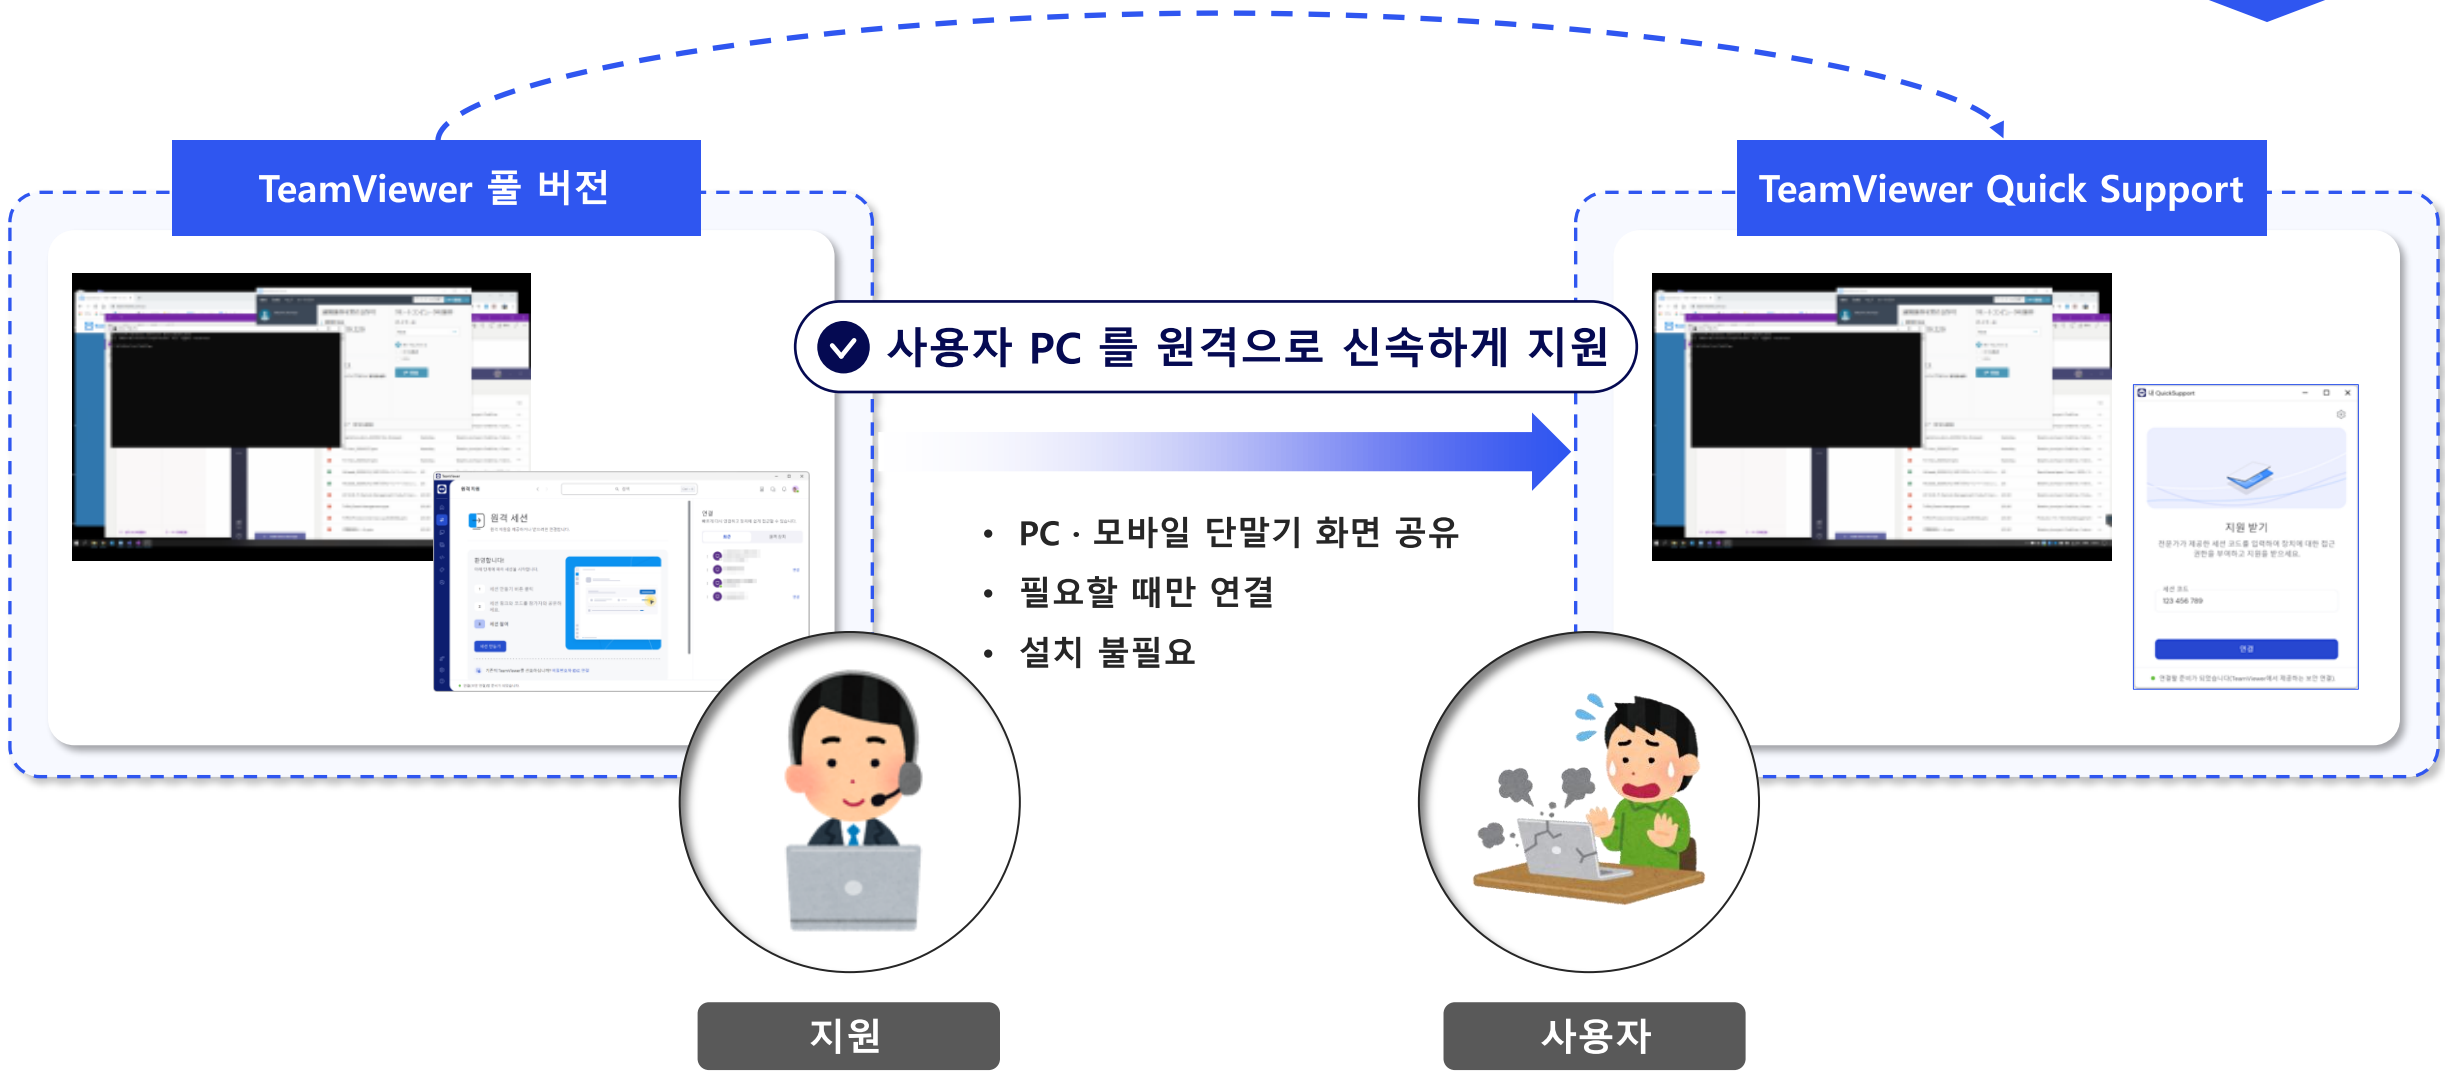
TeamViewer 풀 버전

TeamViewer Quick Support

원격 세션

지원 받기

123 456 789

연결

사용자 PC 를 원격으로 신속하게 지원

• PC · 모바일 단말기 화면 공유
• 필요할 때만 연결
• 설치 불필요

지원

사용자